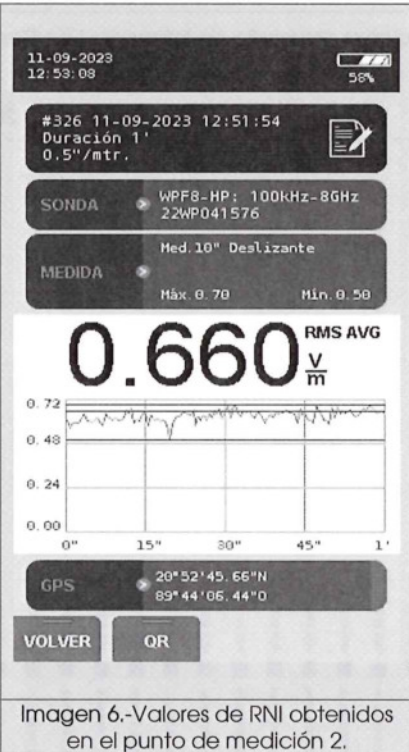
11-09-2023
12:53:08

58%

#326 11-09-2023 12:51:54
Duración 1'
0.5"/mtr.

SONDA
WPF8-HP: 100kHz-8GHz
22WP041576

MEDIDA
Med.10" Deslizante
Máx.0.70
Min.0.58

0.660
RMS AVG
$\frac{V}{m}$

0.72
0.48
0.24
0.00
0"
15"
30"
45"
1'

GPS
20°52'45.66"N
89°44'06.44"O

VOLVER
QR

Imagen 6.-Valores de RNI obtenidos en el punto de medición 2.